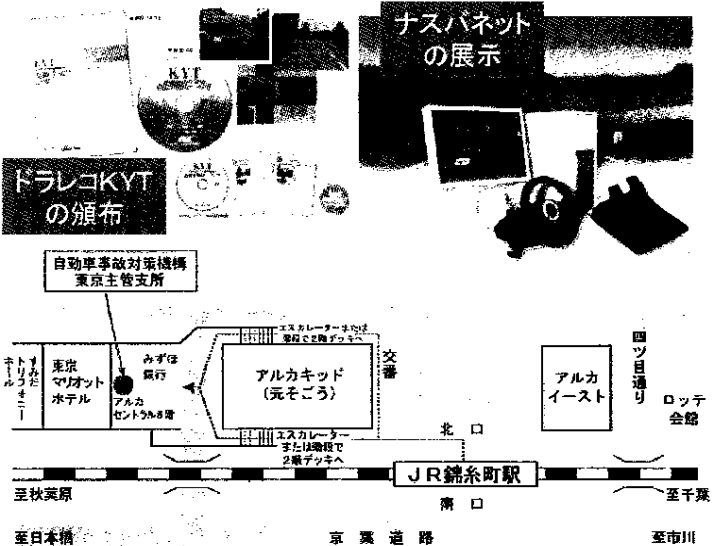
ナスバネット
の展示

KYT

ドラレコKYT
の頒布

自動車事故対策機構
東京主管支所

すみだトリフォニーホール

東京マリオットホテル

アルカセントラル8階

みずほ銀行

エスカレーターまたは階段で2階デッキへ

アルカキッド
（元そごう）

交番

四ツ目通り

アルカイースト

ロッテ会館

エスカレーターまたは階段で2階デッキへ

北口

JR錦糸町駅

南口

至秋葉原

至千葉

至日本橋

京葉道路

至市川